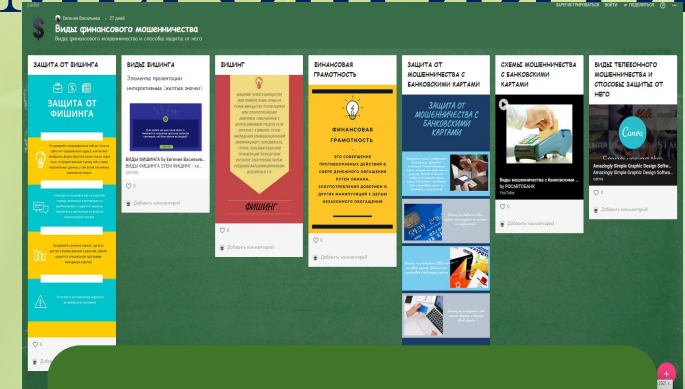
Евгения Васильевна · 27 дней

Виды финансового мошенничества

Виды финансового мошенничества и способы защиты от него

ЗАРЕГИСТРИРОВАТЬСЯ ВОЙТИ ПОДЕЛИТЬСЯ

ЗАЩИТА ОТ ФИШИНГА

ЗАЩИТА ОТ ФИШИНГА

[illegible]

ВИДЫ ФИШИНГА

Элементы презентации интерактивная (желтые значки)

ВИДЫ ФИШИНГА by Евгения Васильев...
ВИДЫ ФИШИНГА 3 ТЕРМ ФИШИНГ - ...

0

Добавить комментарий

ФИШИНГ

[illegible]

ФИШИНГ

0

Добавить комментарий

ФИНАНСОВАЯ ГРАМОТНОСТЬ

ФИНАНСОВАЯ ГРАМОТНОСТЬ

ЭТО СОВЕРШЕНИЕ ПРОТИВОПРАВНЫХ ДЕЙСТВИЙ В СФЕРЕ ДЕНЕЖНОГО ОБРАЩЕНИЯ ПУТЕМ ОБМАНА, ЗЛОУПОТРЕБЛЕНИЯ ДОВЕРИЕМ И ДРУГИХ МАНИПУЛЯЦИЙ С ЦЕЛЬЮ НЕЗАКОННОГО ОБОГАЩЕНИЯ

0

Добавить комментарий

ЗАЩИТА ОТ МОШЕННИЧЕСТВА С БАНКОВСКИМИ КАРТАМИ

ЗАЩИТА ОТ МОШЕННИЧЕСТВА С БАНКОВСКИМИ КАРТАМИ

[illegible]

СХЕМЫ МОШЕННИЧЕСТВА С БАНКОВСКИМИ КАРТАМИ

Виды мошенничества с банковским...
by РОСАГРОБАНК
YouTube

0

Добавить комментарий

ВИДЫ ТЕЛЕФОННОГО МОШЕННИЧЕСТВА И СПОСОБЫ ЗАЩИТЫ ОТ НЕГО

Canva

Amazingly Simple Graphic Design Softw...
Amazingly Simple Graphic Design Software...
canva

0

Добавить комментарий

0